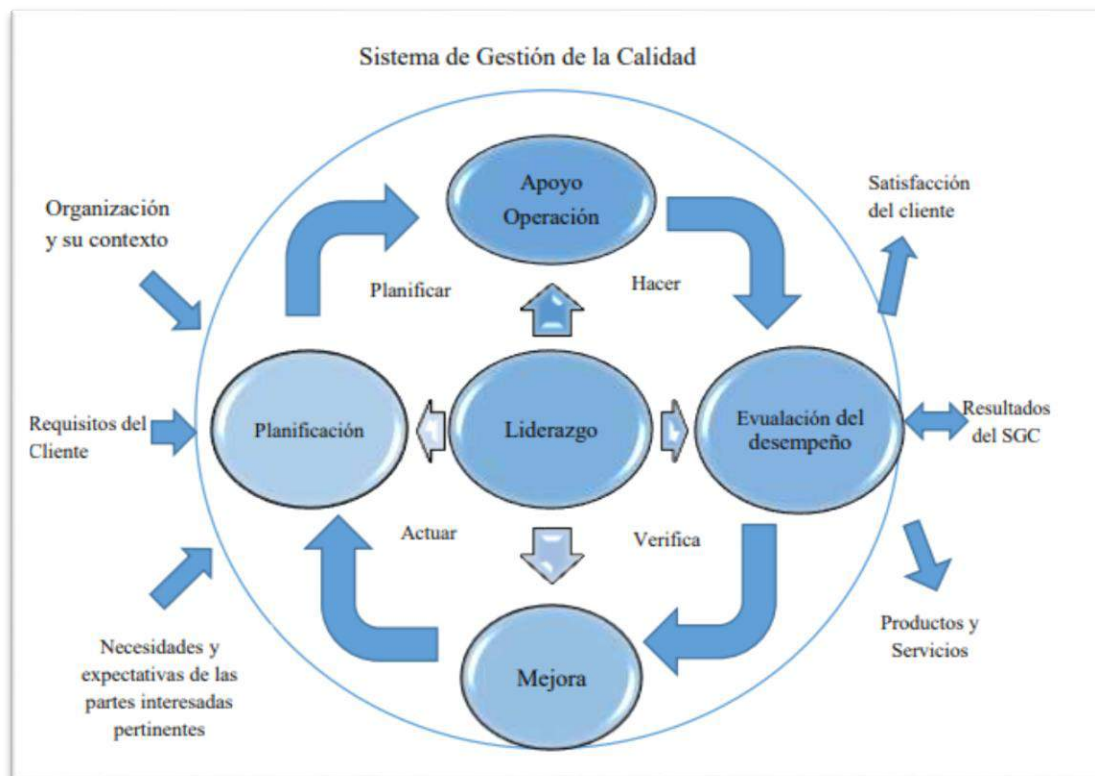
Sistema de Gestión de la Calidad

Organización y su contexto

Requisitos del Cliente

Necesidades y expectativas de las partes interesadas pertinentes

Apoyo Operación

Planificar

Hacer

Planificación

Liderazgo

Evualación del desempeño

Actuar

Verifica

Mejora

Satisfacción del cliente

Resultados del SGC

Productos y Servicios